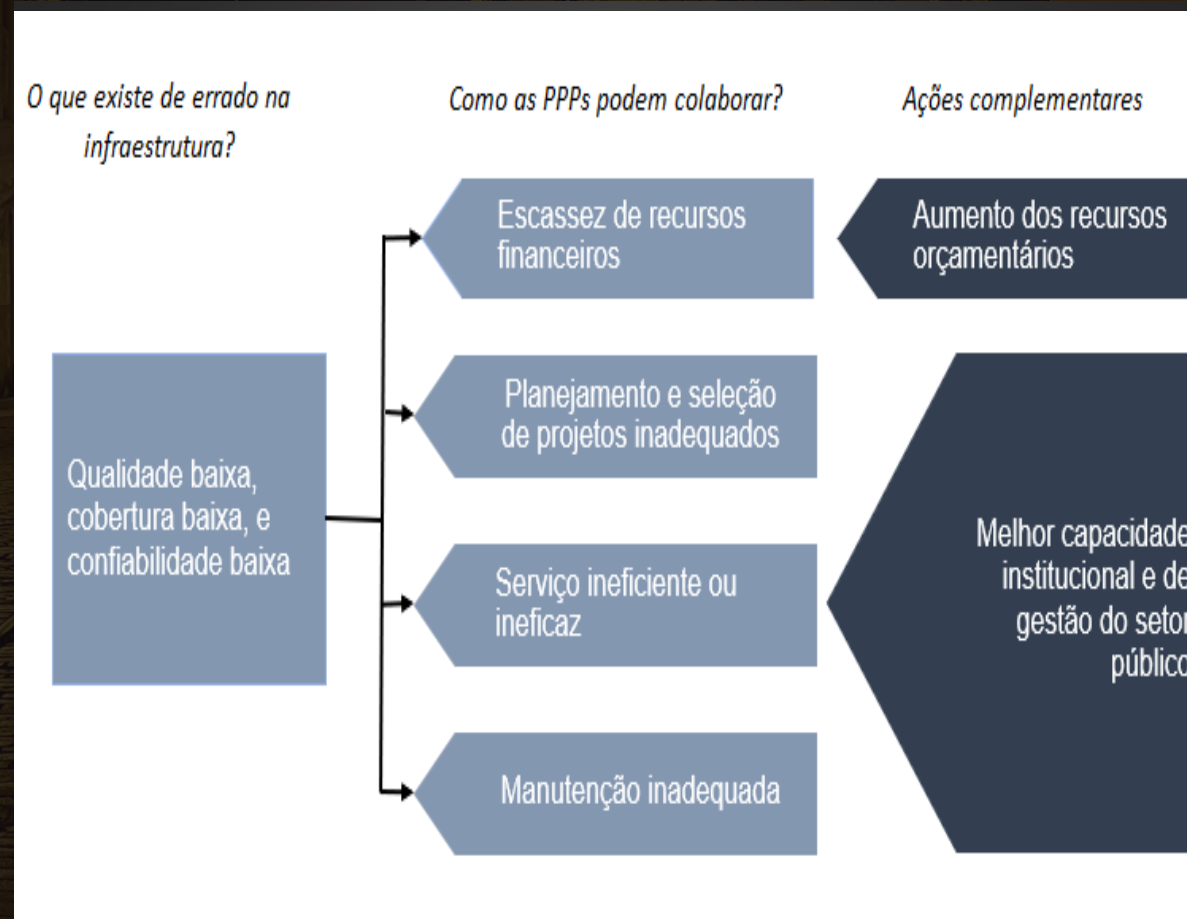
O que existe de errado na infraestrutura?

Como as PPPs podem colaborar?

Ações complementares

Escassez de recursos financeiros

Aumento dos recursos orçamentários

Qualidade baixa, cobertura baixa, e confiabilidade baixa

Planejamento e seleção de projetos inadequados

Serviço ineficiente ou ineficaz

Manutenção inadequada

Melhor capacidade institucional e de gestão do setor público